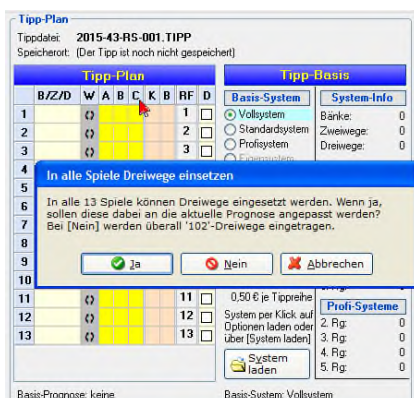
Tipp-Plan
Tippdatei: 2015-43-RS-001.TIPP
Speicherort: (Der Tipp ist noch nicht gespeichert)

Tipp-Plan

| | B/Z/D | W | A | B | C | K | B | RF | D |
|---|---|---|---|---|---|---|---|---|---|
| 1 | | ‹› | | | | | | 1 | ☐ |
| 2 | | ‹› | | | | | | 2 | ☐ |
| 3 | | ‹› | | | | | | 3 | ☐ |
| 4 | | | | | | | | | |
| 5 | | | | | | | | | |
| 6 | | | | | | | | | |
| 7 | | | | | | | | | |
| 8 | | | | | | | | | |
| 9 | | | | | | | | | |
| 10 | | | | | | | | | |
| 11 | | ‹› | | | | | | 11 | ☐ |
| 12 | | ‹› | | | | | | 12 | ☐ |
| 13 | | ‹› | | | | | | 13 | ☐ |

Tipp-Basis
Basis-System
Vollsystem
Standardsystem
Profisystem
Eigensystem

System-Info
Bänke: 0
Zweiwege: 0
Dreiwege: 0

In alle Spiele Dreiwege einsetzen
In alle 13 Spiele können Dreiwege eingesetzt werden. Wenn ja, sollen diese dabei an die aktuelle Prognose angepasst werden? Bei [Nein] werden überall '102'-Dreiwege eingetragen.
Ja
Nein
Abbrechen

0,50 € je Tippreihe
System per Klick auf Optionen laden oder über [System laden]
System laden

Profi-Systeme
2. Rg: 0
3. Rg: 0
4. Rg: 0
5. Rg: 0

Basis-Prognose: keine
Basis-System: Vollsystem